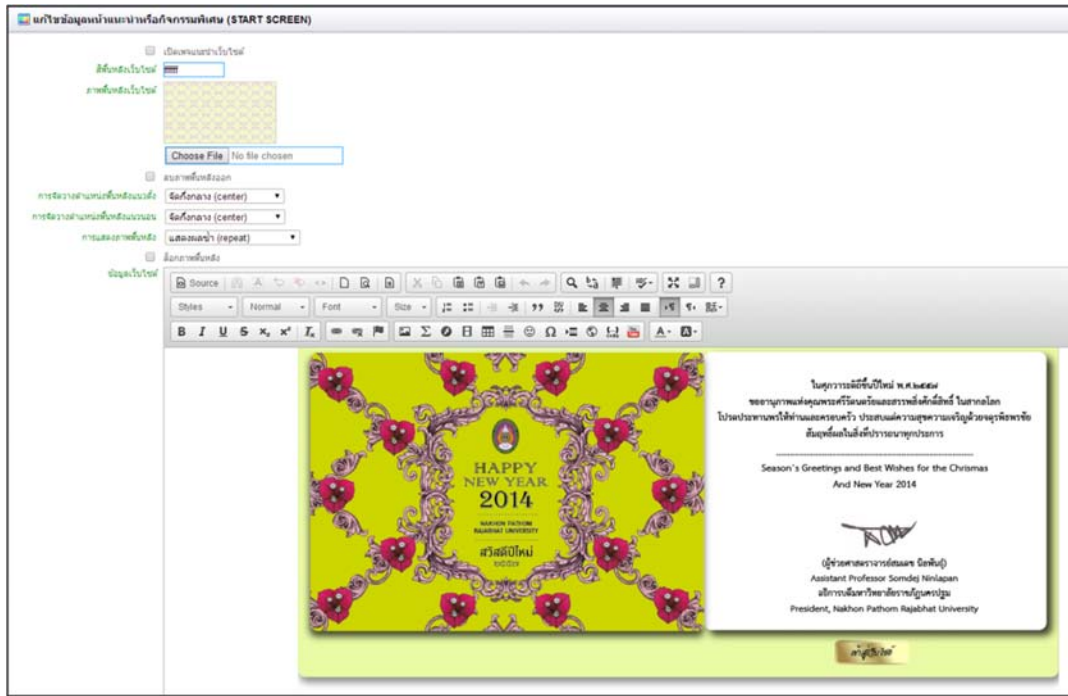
แก้ไขข้อมูลหน้าแนะนำหรือกิจกรรมพิเศษ (START SCREEN)

เปิดแสดงหน้าเว็บไซต์

สีพื้นหลังเว็บไซต์ ffffff

ภาพพื้นหลังเว็บไซต์

Choose File No file chosen

ลบภาพพื้นหลังออก

การจัดวางตำแหน่งพื้นหลังแนวตั้ง จัดกึ่งกลาง (center)

การจัดวางตำแหน่งพื้นหลังแนวนอน จัดกึ่งกลาง (center)

การแสดงภาพพื้นหลัง แสดงแบบซ้ำ (repeat)

ล็อกภาพพื้นหลัง

ข้อมูลเว็บไซต์

Source

Styles Normal Font Size

B I U S $x_2$ $x^2$ $I_x$

HAPPY NEW YEAR 2014

NAKHON PATHOM RAJABHAT UNIVERSITY

สวัสดีปีใหม่ ๒๕๕๗

ในศุภวาระดิถีขึ้นปีใหม่ พ.ศ.๒๕๕๗ ขออานุภาพแห่งคุณพระศรีรัตนตรัยและสรรพสิ่งศักดิ์สิทธิ์ ในสากลโลก โปรดประทานพรให้ท่านและครอบครัว ประสบแต่ความสุขความเจริญด้วยจตุรพิธพรชัย สัมฤทธิ์ผลในสิ่งที่ปรารถนาทุกประการ

Season's Greetings and Best Wishes for the Chrismas And New Year 2014

(ผู้ช่วยศาสตราจารย์สมเดช นิลพันธุ์)
Assistant Professor Somdej Ninlapan
อธิการบดีมหาวิทยาลัยราชภัฏนครปฐม
President, Nakhon Pathom Rajabhat University

เข้าสู่เว็บไซต์